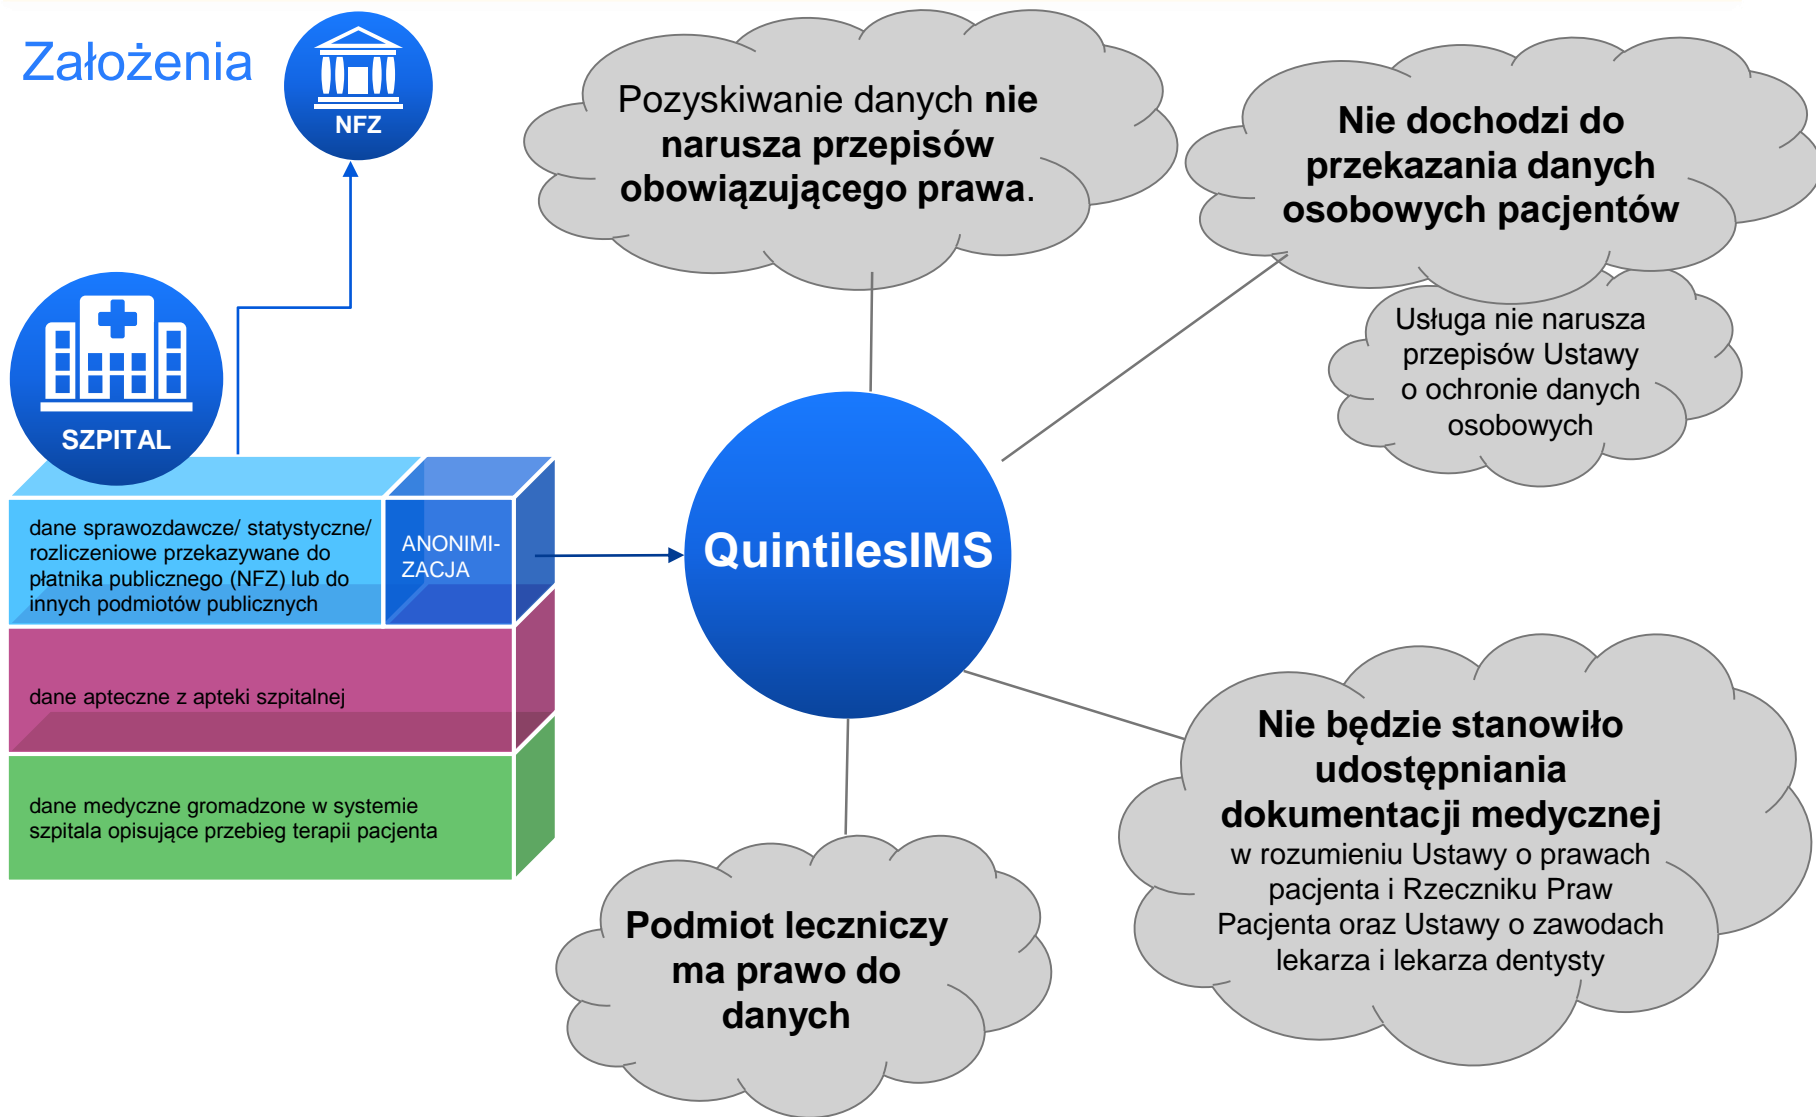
Założenia

NFZ

SZPITAL

dane sprawozdawcze/ statystyczne/ rozliczeniowe przekazywane do płatnika publicznego (NFZ) lub do innych podmiotów publicznych

ANONIMIZACJA

dane apteczne z apteki szpitalnej

dane medyczne gromadzone w systemie szpitala opisujące przebieg terapii pacjenta

Pozyskiwanie danych **nie narusza przepisów obowiązującego prawa**.

**Nie dochodzi do przekazania danych osobowych pacjentów**

Usługa nie narusza przepisów Ustawy o ochronie danych osobowych

QuintilesIMS

**Nie będzie stanowiło udostępniania dokumentacji medycznej** w rozumieniu Ustawy o prawach pacjenta i Rzeczniku Praw Pacjenta oraz Ustawy o zawodach lekarza i lekarza dentysty

**Podmiot leczniczy ma prawo do danych**